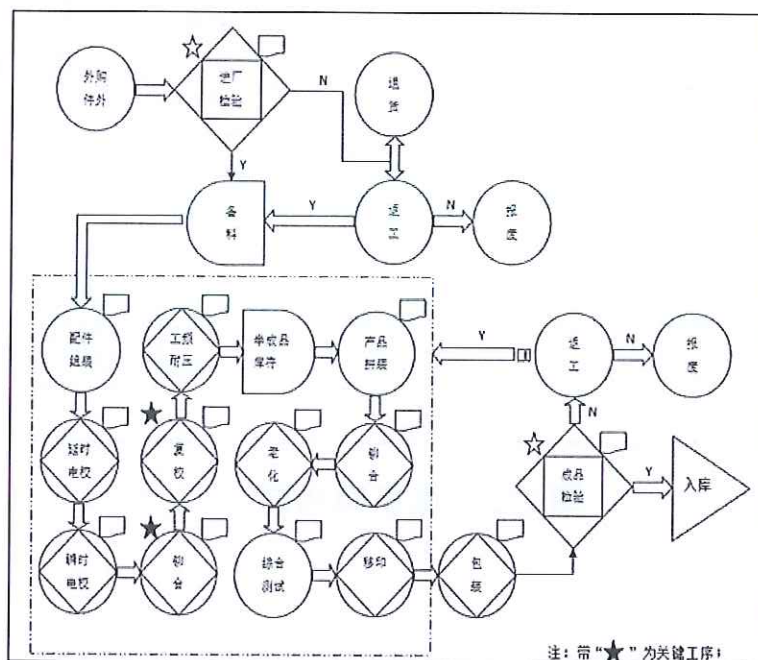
外购件外

进厂检验

N

退货

Y

备料

Y

返工

N

报废

配件组装

工频耐压

半成品存件

产品拼装

Y

返工

N

报废

N

延时电校

复校

老化

初合

铜时电校

初合

综合测试

移印

包装

成品检验

Y

入库

注：带"★"为关键工序；